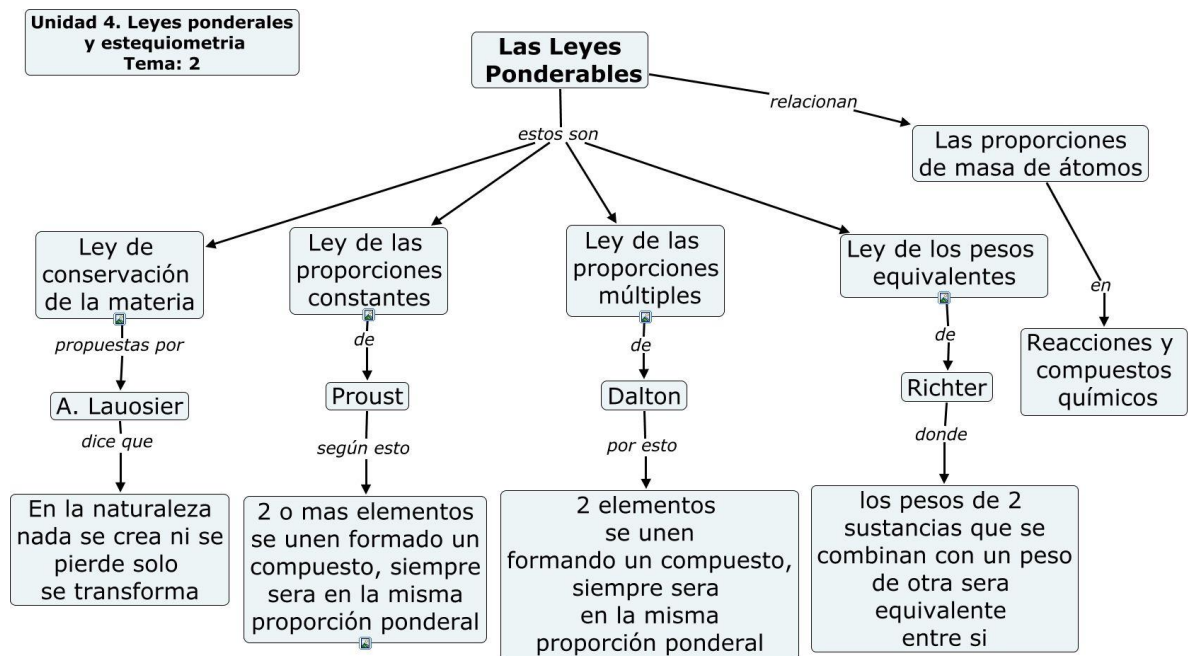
Unidad 4. Leyes ponderales y estequiometria
Tema: 2

Las Leyes Ponderables

relacionan

Las proporciones de masa de átomos

en

Reacciones y compuestos químicos

estos son

Ley de conservación de la materia

propuestas por

A. Lauosier

dice que

En la naturaleza nada se crea ni se pierde solo se transforma

Ley de las proporciones constantes

de

Proust

según esto

2 o mas elementos se unen formado un compuesto, siempre sera en la misma proporción ponderal

Ley de las proporciones múltiples

de

Dalton

por esto

2 elementos se unen formando un compuesto, siempre sera en la misma proporción ponderal

Ley de los pesos equivalentes

de

Richter

donde

los pesos de 2 sustancias que se combinan con un peso de otra sera equivalente entre si